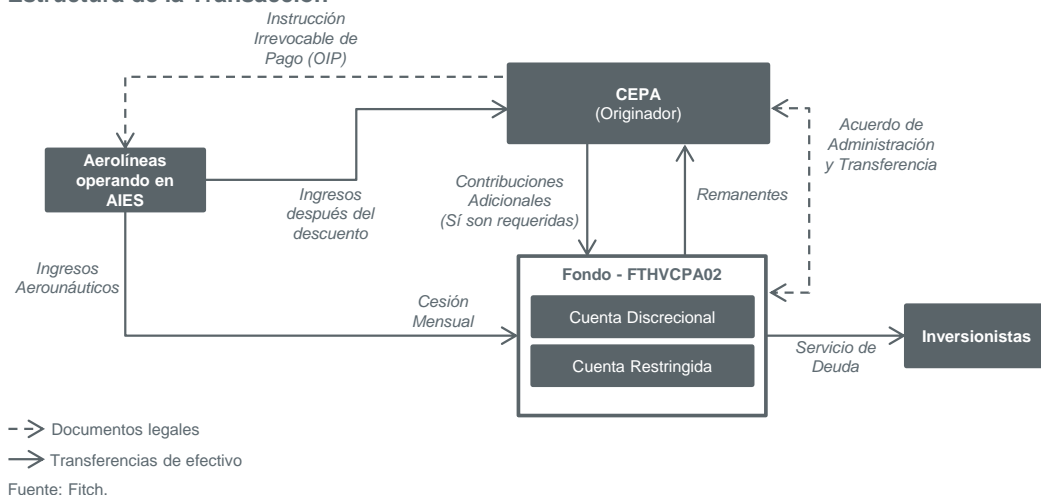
Estructura de la Transacción

Instrucción Irrevocable de Pago (OIP)

CEPA
(Originador)

Acuerdo de Administración y Transferencia

Aerolíneas operando en AIES

Ingresos después del descuento

Contribuciones Adicionales (Sí son requeridas)

Remanentes

Ingresos Aerounáuticos

Fondo - FTHVCPA02

Cesión Mensual

Cuenta Discrecional

Cuenta Restringida

Servicio de Deuda

Inversionistas

Documentos legales

Transferencias de efectivo

Fuente: Fitch.